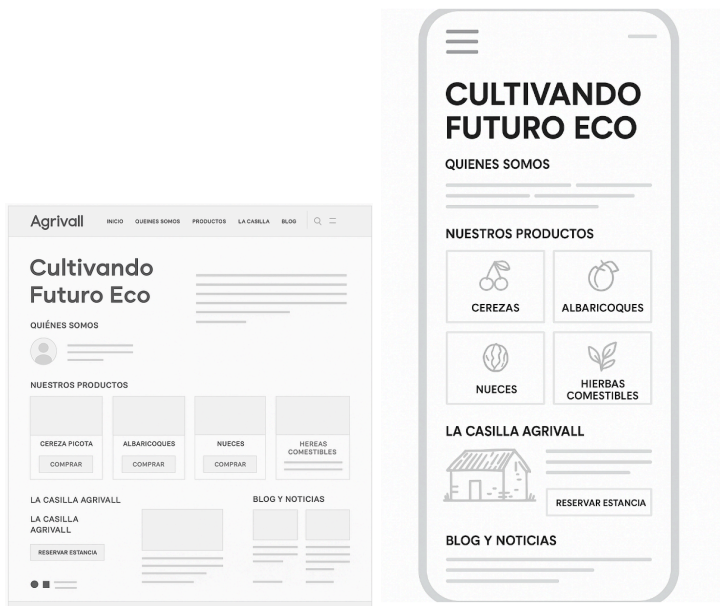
Agrivall
INICIO QUIENES SOMOS PRODUCTOS LA CASILLA BLOG

Cultivando Futuro Eco

QUIÉNES SOMOS

NUESTROS PRODUCTOS

CEREZA PICOTA
COMPRAR

ALBARICOQUES
COMPRAR

NUECES
COMPRAR

HEREAS COMESTIBLES

LA CASILLA AGRIVALL

LA CASILLA AGRIVALL

RESERVAR ESTANCIA

BLOG Y NOTICIAS

CULTIVANDO FUTURO ECO

QUIENES SOMOS

NUESTROS PRODUCTOS

CEREZAS

ALBARICOQUES

NUECES

HIERBAS COMESTIBLES

LA CASILLA AGRIVALL

RESERVAR ESTANCIA

BLOG Y NOTICIAS